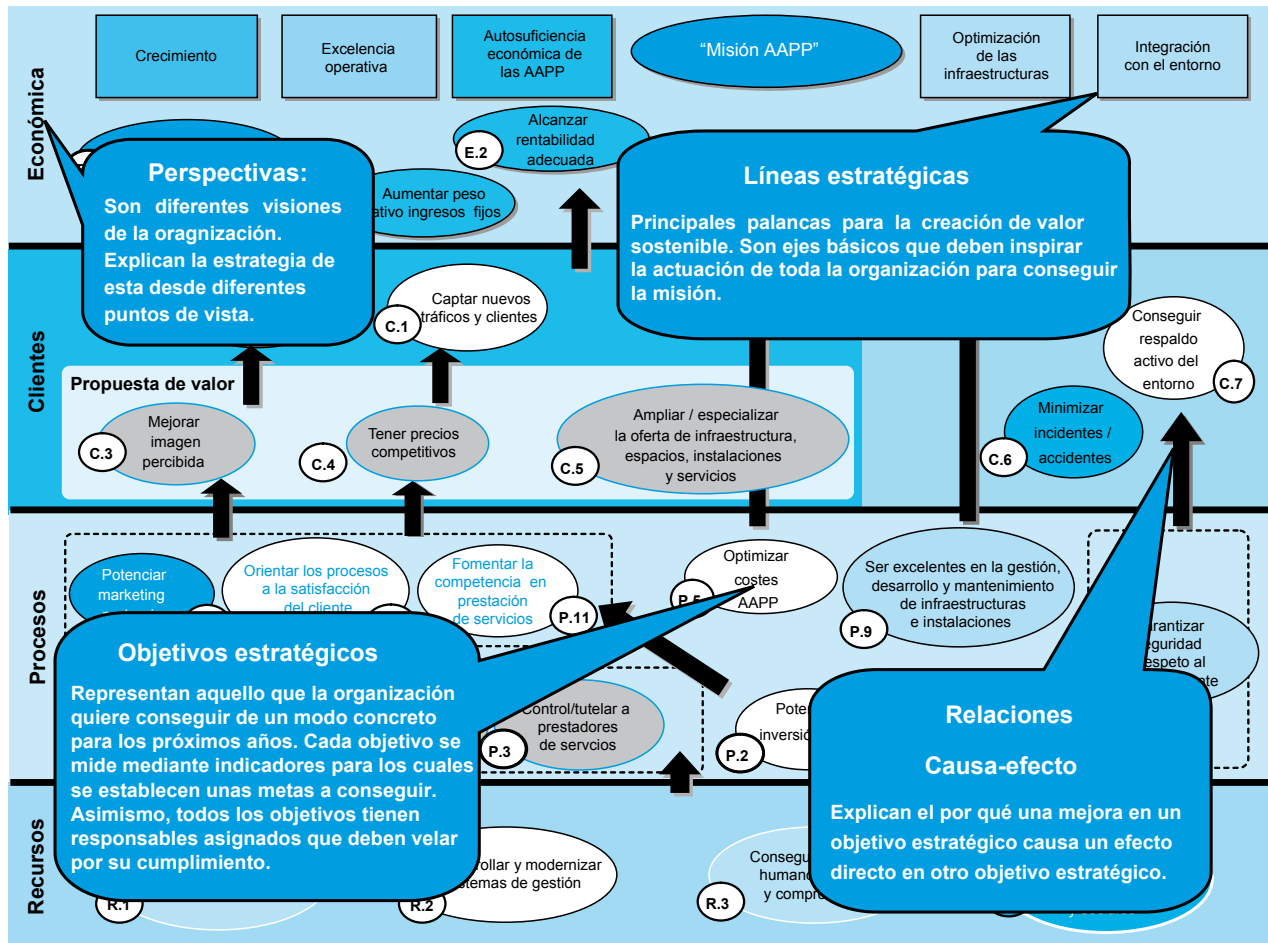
Crecimiento

Excelencia operativa

Autosuficiencia económica de las AAPP

"Misión AAPP"

Optimización de las infraestructuras

Integración con el entorno

Económica

E.2

Alcanzar rentabilidad adecuada

Aumentar peso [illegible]ativo ingresos fijos

Perspectivas:

Son diferentes visiones de la oragnización. Explican la estrategia de esta desde diferentes puntos de vista.

Líneas estratégicas

Principales palancas para la creación de valor sostenible. Son ejes básicos que deben inspirar la actuación de toda la organización para conseguir la misión.

Clientes

C.1

Captar nuevos tráficos y clientes

Conseguir respaldo activo del entorno

C.7

Propuesta de valor

C.3

Mejorar imagen percibida

C.4

Tener precios competitivos

C.5

Ampliar / especializar la oferta de infraestructura, espacios, instalaciones y servicios

C.6

Minimizar incidentes / accidentes

Procesos

Potenciar marketing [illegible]

Orientar los procesos a la satisfacción del cliente

Fomentar la competencia en prestación de servicios

P.11

P.5

Optimizar costes AAPP

Ser excelentes en la gestión, desarrollo y mantenimiento de infraestructuras e instalaciones

P.9

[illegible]arantizar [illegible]eguridad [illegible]espeto al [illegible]te

Objetivos estratégicos

Representan aquello que la organización quiere conseguir de un modo concreto para los próximos años. Cada objetivo se mide mediante indicadores para los cuales se establecen unas metas a conseguir. Asimismo, todos los objetivos tienen responsables asignados que deben velar por su cumplimiento.

P.3

Control/tutelar a prestadores de servcios

P.2

Pote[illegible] inversió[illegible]

Relaciones

Causa-efecto

Explican el por qué una mejora en un objetivo estratégico causa un efecto directo en otro objetivo estratégico.

Recursos

R.1

R.2

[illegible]rollar y modernizar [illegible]temas de gestión

R.3

Consegu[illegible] humano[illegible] y compre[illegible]